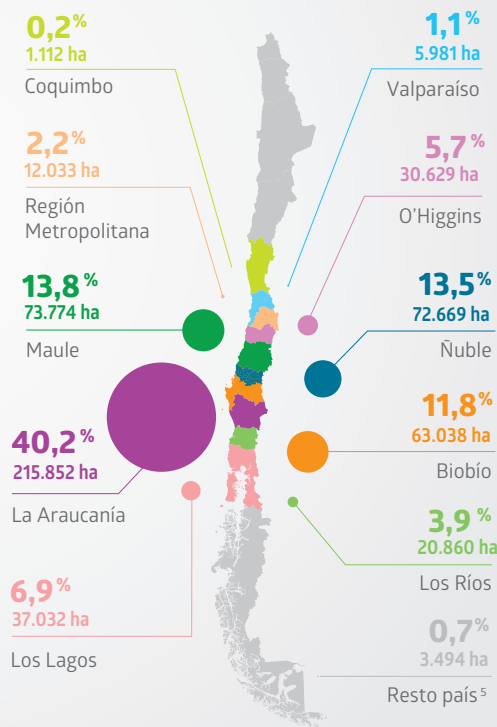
0,2%
1.112 ha
Coquimbo

1,1%
5.981 ha
Valparaíso

2,2%
12.033 ha
Región Metropolitana

5,7%
30.629 ha
O'Higgins

13,8%
73.774 ha
Maule

13,5%
72.669 ha
Ñuble

40,2%
215.852 ha
La Araucanía

11,8%
63.038 ha
Biobío

3,9%
20.860 ha
Los Ríos

6,9%
37.032 ha
Los Lagos

0,7%
3.494 ha
Resto país $^5$